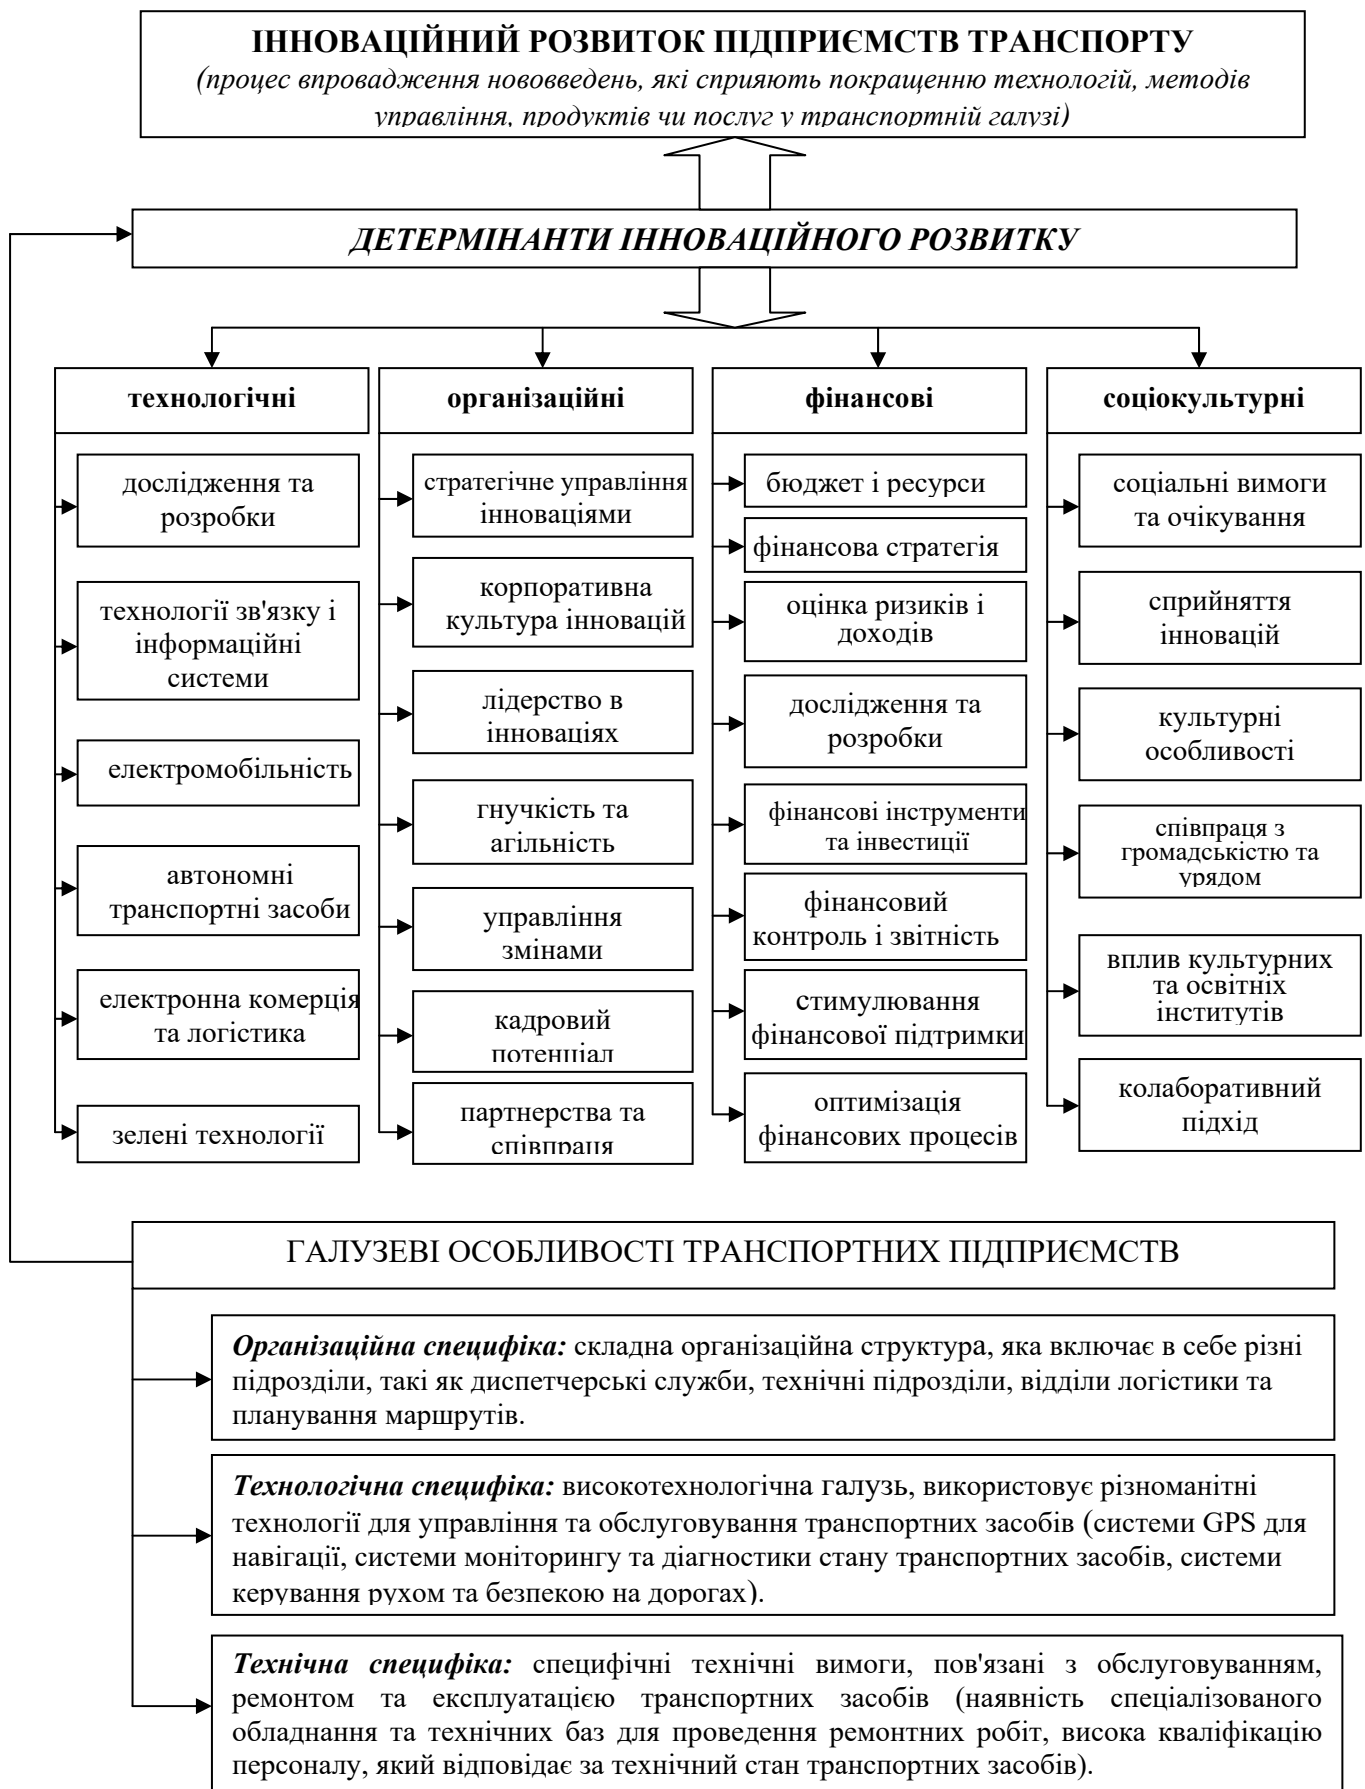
ІННОВАЦІЙНИЙ РОЗВИТОК ПІДПРИЄМСТВ ТРАНСПОРТУ
(процес впровадження нововведень, які сприяють покращенню технологій, методів управління, продуктів чи послуг у транспортній галузі)

ДЕТЕРМІНАНТИ ІННОВАЦІЙНОГО РОЗВИТКУ

технологічні

дослідження та розробки

технології зв'язку і інформаційні системи

електромобільність

автономні транспортні засоби

електронна комерція та логістика

зелені технології

організаційні

стратегічне управління інноваціями

корпоративна культура інновацій

лідерство в інноваціях

гнучкість та агільність

управління змінами

кадровий потенціал

партнерства та співпраця

фінансові

бюджет і ресурси

фінансова стратегія

оцінка ризиків і доходів

дослідження та розробки

фінансові інструменти та інвестиції

фінансовий контроль і звітність

стимулювання фінансової підтримки

оптимізація фінансових процесів

соціокультурні

соціальні вимоги та очікування

сприйняття інновацій

культурні особливості

співпраця з громадськістю та урядом

вплив культурних та освітніх інститутів

колаборативний підхід

ГАЛУЗЕВІ ОСОБЛИВОСТІ ТРАНСПОРТНИХ ПІДПРИЄМСТВ

Організаційна специфіка: складна організаційна структура, яка включає в себе різні підрозділи, такі як диспетчерські служби, технічні підрозділи, відділи логістики та планування маршрутів.

Технологічна специфіка: високотехнологічна галузь, використовує різноманітні технології для управління та обслуговування транспортних засобів (системи GPS для навігації, системи моніторингу та діагностики стану транспортних засобів, системи керування рухом та безпекою на дорогах).

Технічна специфіка: специфічні технічні вимоги, пов'язані з обслуговуванням, ремонтом та експлуатацією транспортних засобів (наявність спеціалізованого обладнання та технічних баз для проведення ремонтних робіт, висока кваліфікацію персоналу, який відповідає за технічний стан транспортних засобів).